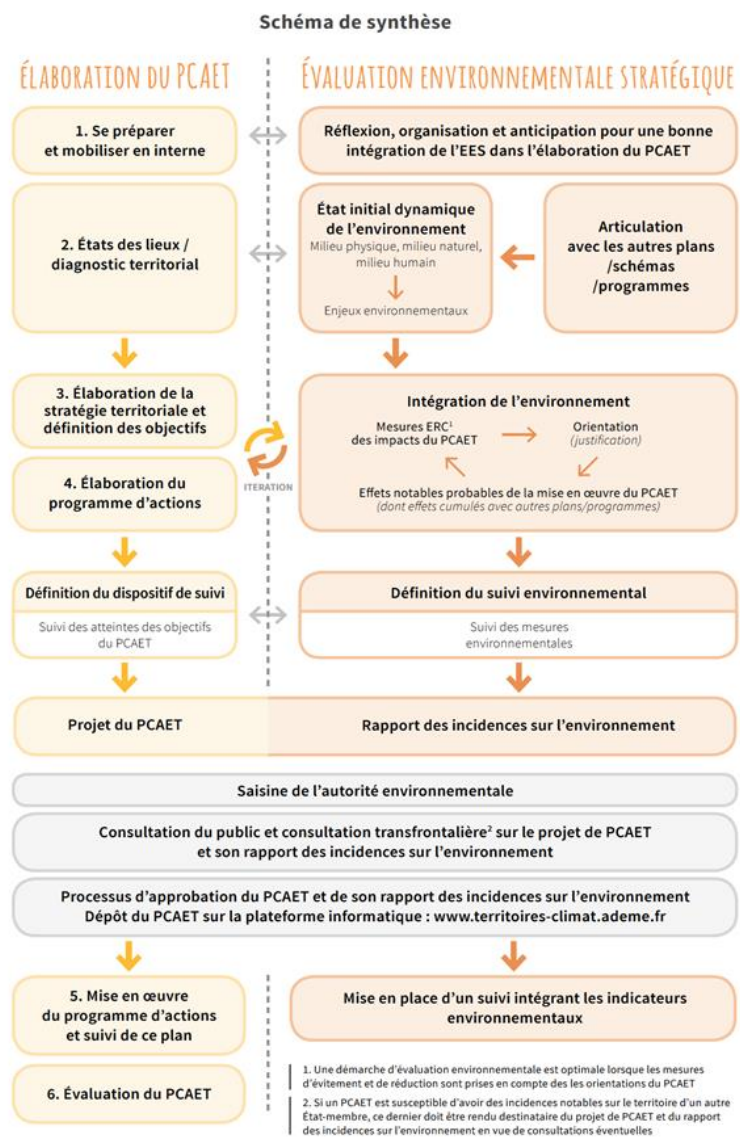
Schéma de synthèse

ÉLABORATION DU PCAET

ÉVALUATION ENVIRONNEMENTALE STRATÉGIQUE

1. Se préparer et mobiliser en interne

Réflexion, organisation et anticipation pour une bonne intégration de l'EES dans l'élaboration du PCAET

2. États des lieux / diagnostic territorial

État initial dynamique de l'environnement
Milieu physique, milieu naturel, milieu humain
Enjeux environnementaux

Articulation avec les autres plans /schémas /programmes

3. Élaboration de la stratégie territoriale et définition des objectifs

4. Élaboration du programme d'actions

ITERATION

Intégration de l'environnement
Mesures ERC$^1$ des impacts du PCAET
Orientation (justification)
Effets notables probables de la mise en œuvre du PCAET (dont effets cumulés avec autres plans/programmes)

Définition du dispositif de suivi
Suivi des atteintes des objectifs du PCAET

Définition du suivi environnemental
Suivi des mesures environnementales

Projet du PCAET

Rapport des incidences sur l'environnement

Saisine de l'autorité environnementale

Consultation du public et consultation transfrontalière$^2$ sur le projet de PCAET et son rapport des incidences sur l'environnement

Processus d'approbation du PCAET et de son rapport des incidences sur l'environnement
Dépôt du PCAET sur la plateforme informatique : www.territoires-climat.ademe.fr

5. Mise en œuvre du programme d'actions et suivi de ce plan

Mise en place d'un suivi intégrant les indicateurs environnementaux

6. Évaluation du PCAET

1. Une démarche d'évaluation environnementale est optimale lorsque les mesures d'évitement et de réduction sont prises en compte dès les orientations du PCAET

2. Si un PCAET est susceptible d'avoir des incidences notables sur le territoire d'un autre État-membre, ce dernier doit être rendu destinataire du projet de PCAET et du rapport des incidences sur l'environnement en vue de consultations éventuelles